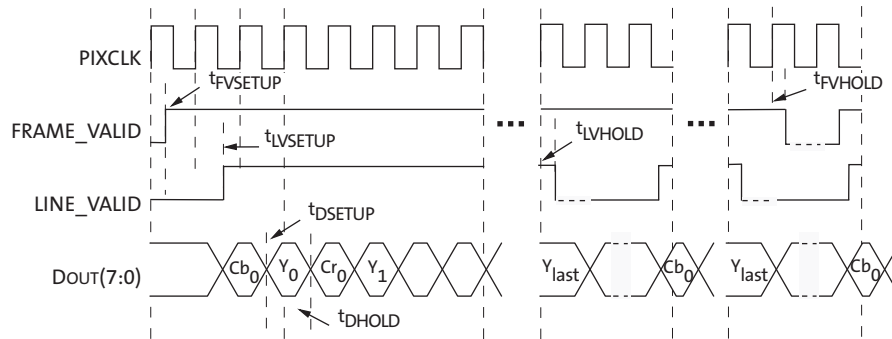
PIXCLK

$t_{FVSETUP}$

$t_{FVHOLD}$

FRAME_VALID

$t_{LVSETUP}$

...

$t_{LVHOLD}$

...

LINE_VALID

$t_{DSETUP}$

DOUT(7:0)

$Cb_0$ $Y_0$ $Cr_0$ $Y_1$

$Y_{last}$ $Cb_0$ $Y_{last}$ $Cb_0$

$t_{DHOLD}$